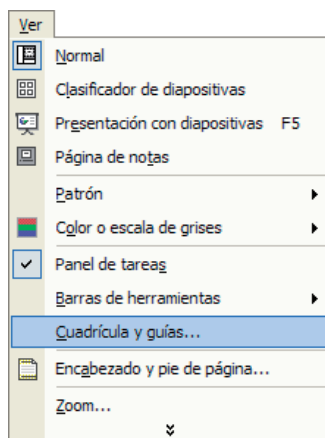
Ver
Normal
Clasificador de diapositivas
Presentación con diapositivas F5
Página de notas
Patrón
Color o escala de grises
Panel de tareas
Barras de herramientas
Cuadrícula y guías...
Encabezado y pie de página...
Zoom...